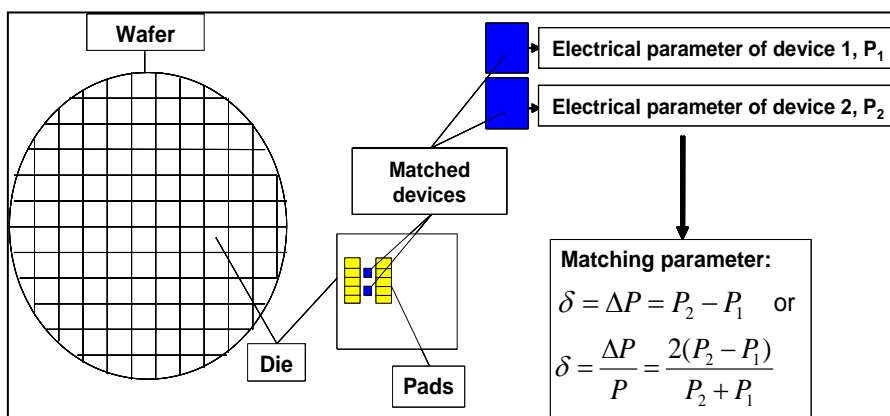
Wafer

Electrical parameter of device 1, $P_1$

Electrical parameter of device 2, $P_2$

Matched devices

Matching parameter:

$\delta = \Delta P = P_2 - P_1$ or

$\delta = \frac{\Delta P}{P} = \frac{2(P_2 - P_1)}{P_2 + P_1}$

Die

Pads